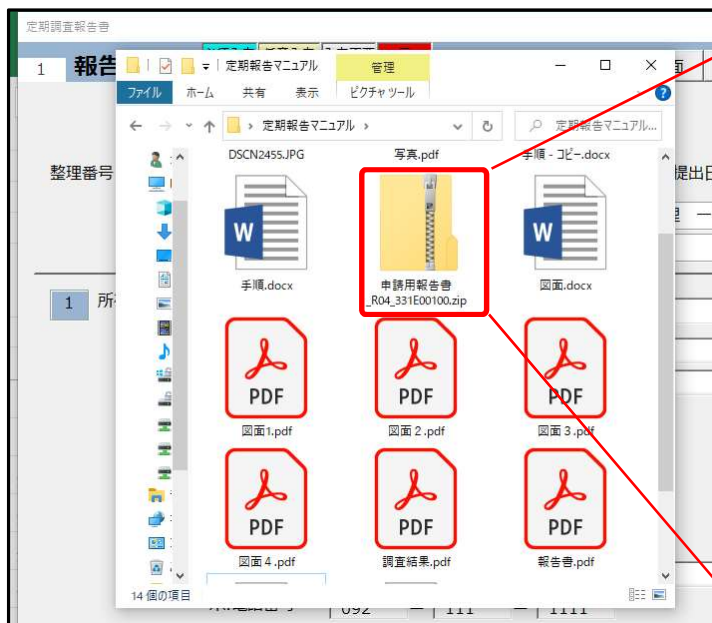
定期調査報告書

1 報告

定期報告マニュアル

管理

ファイル ホーム 共有 表示 ピクチャツール

定期報告マニュアル ›

定期報告マニュアル...

DSCN2455.JPG

写真.pdf

手順 - コピー.docx

W

手順.docx

申請用報告書_R04_331E00100.zip

W

図面.docx

PDF

図面1.pdf

PDF

図面 2 .pdf

PDF

図面 3 .pdf

PDF

図面 4 .pdf

PDF

調査結果.pdf

PDF

報告書.pdf

14 個の項目

整理番号

提出日

1 所

092 111 1111